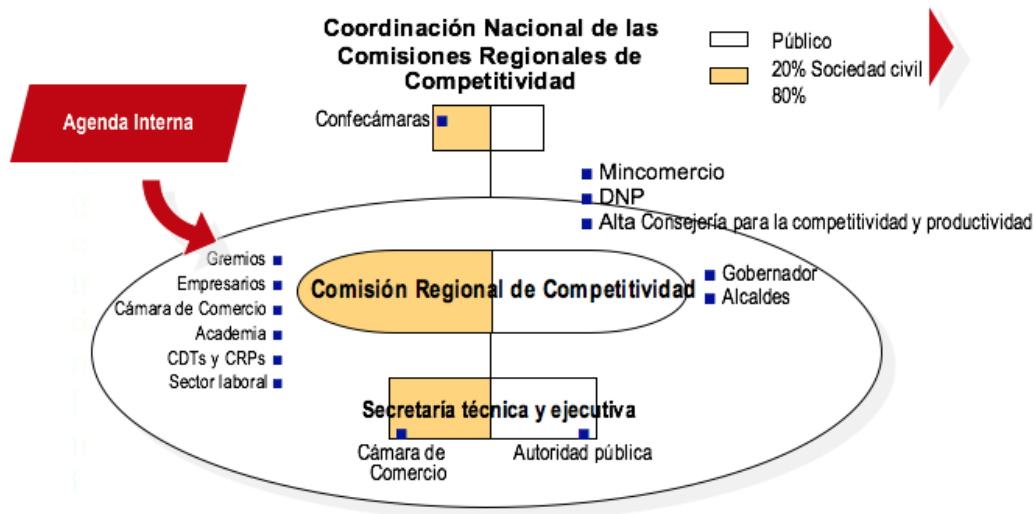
Coordinación Nacional de las Comisiones Regionales de Competitividad

Público
20% Sociedad civil
80%

Agenda Interna

Confecámaras

Mincomercio
DNP
Alta Consejería para la competitividad y productividad

Gremios
Empresarios
Cámara de Comercio
Academia
CDTs y CRPs
Sector laboral

Comisión Regional de Competitividad

Gobernador
Alcaldes

Secretaría técnica y ejecutiva

Cámara de Comercio
Autoridad pública